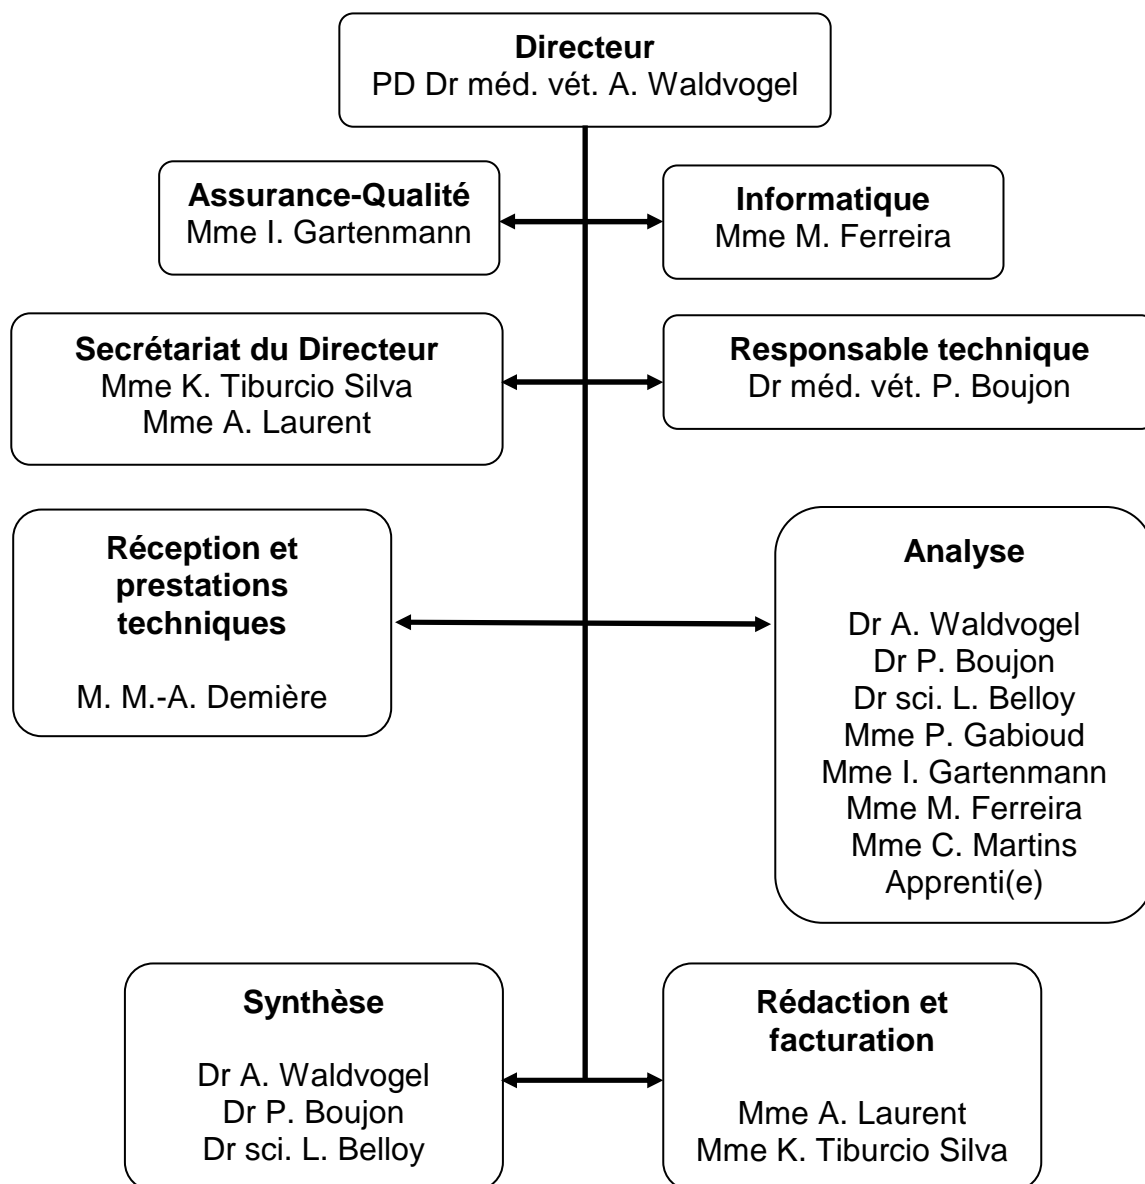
**Directeur**
PD Dr méd. vét. A. Waldvogel

**Assurance-Qualité**
Mme I. Gartenmann

**Informatique**
Mme M. Ferreira

**Secrétariat du Directeur**
Mme K. Tiburcio Silva
Mme A. Laurent

**Responsable technique**
Dr méd. vét. P. Boujon

**Réception et prestations techniques**

M. M.-A. Demière

**Analyse**

Dr A. Waldvogel
Dr P. Boujon
Dr sci. L. Belloy
Mme P. Gabioud
Mme I. Gartenmann
Mme M. Ferreira
Mme C. Martins
Apprenti(e)

**Synthèse**

Dr A. Waldvogel
Dr P. Boujon
Dr sci. L. Belloy

**Rédaction et facturation**

Mme A. Laurent
Mme K. Tiburcio Silva